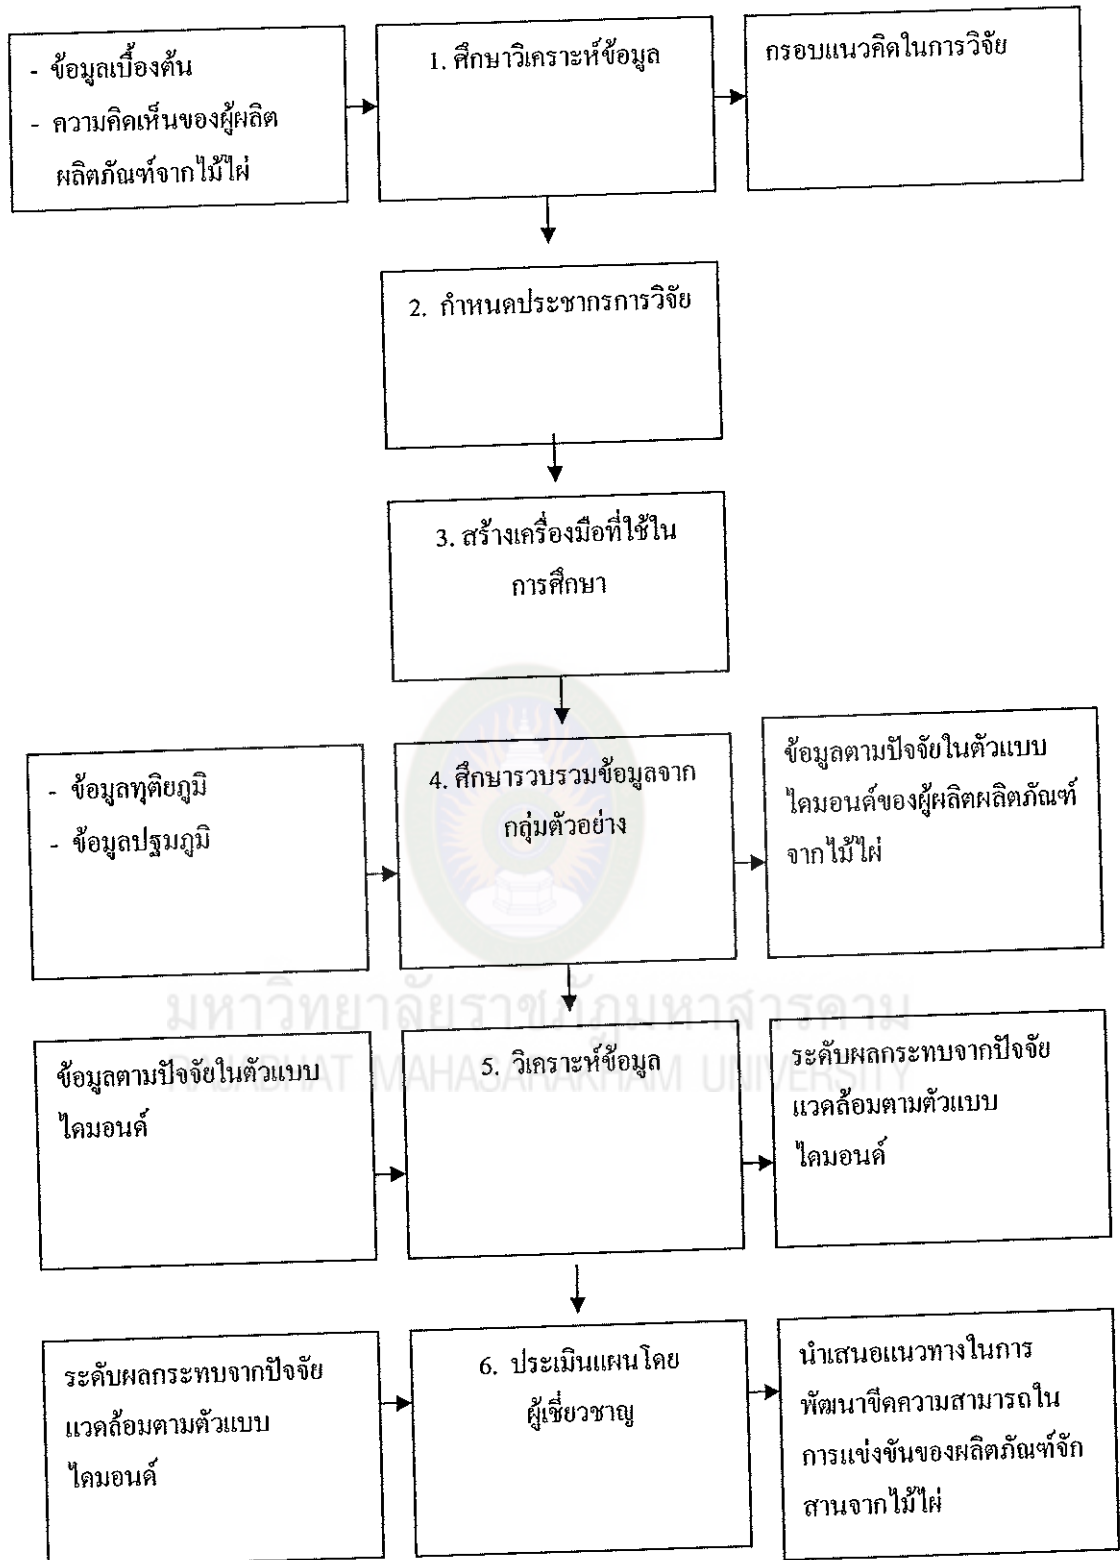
- ข้อมูลเบื้องต้น
- ความคิดเห็นของผู้ผลิตผลิตภัณฑ์จากไม้ไผ่

1. ศึกษาวิเคราะห์ข้อมูล

กรอบแนวคิดในการวิจัย

2. กำหนดประชากรการวิจัย

3. สร้างเครื่องมือที่ใช้ในการศึกษา

- ข้อมูลทุติยภูมิ
- ข้อมูลปฐมภูมิ

4. ศึกษารวบรวมข้อมูลจากกลุ่มตัวอย่าง

ข้อมูลตามปัจจัยในตัวแบบไดมอนด์ของผู้ผลิตผลิตภัณฑ์จากไม้ไผ่

มหาวิทยาลัยราชภัฏมหาสารคาม
RAJABHAT MAHASARAKHAM UNIVERSITY

ข้อมูลตามปัจจัยในตัวแบบไดมอนด์

5. วิเคราะห์ข้อมูล

ระดับผลกระทบจากปัจจัยแวดล้อมตามตัวแบบไดมอนด์

ระดับผลกระทบจากปัจจัยแวดล้อมตามตัวแบบไดมอนด์

6. ประเมินแผนโดยผู้เชี่ยวชาญ

นำเสนอแนวทางในการพัฒนาขีดความสามารถในการแข่งขันของผลิตภัณฑ์จักสานจากไม้ไผ่